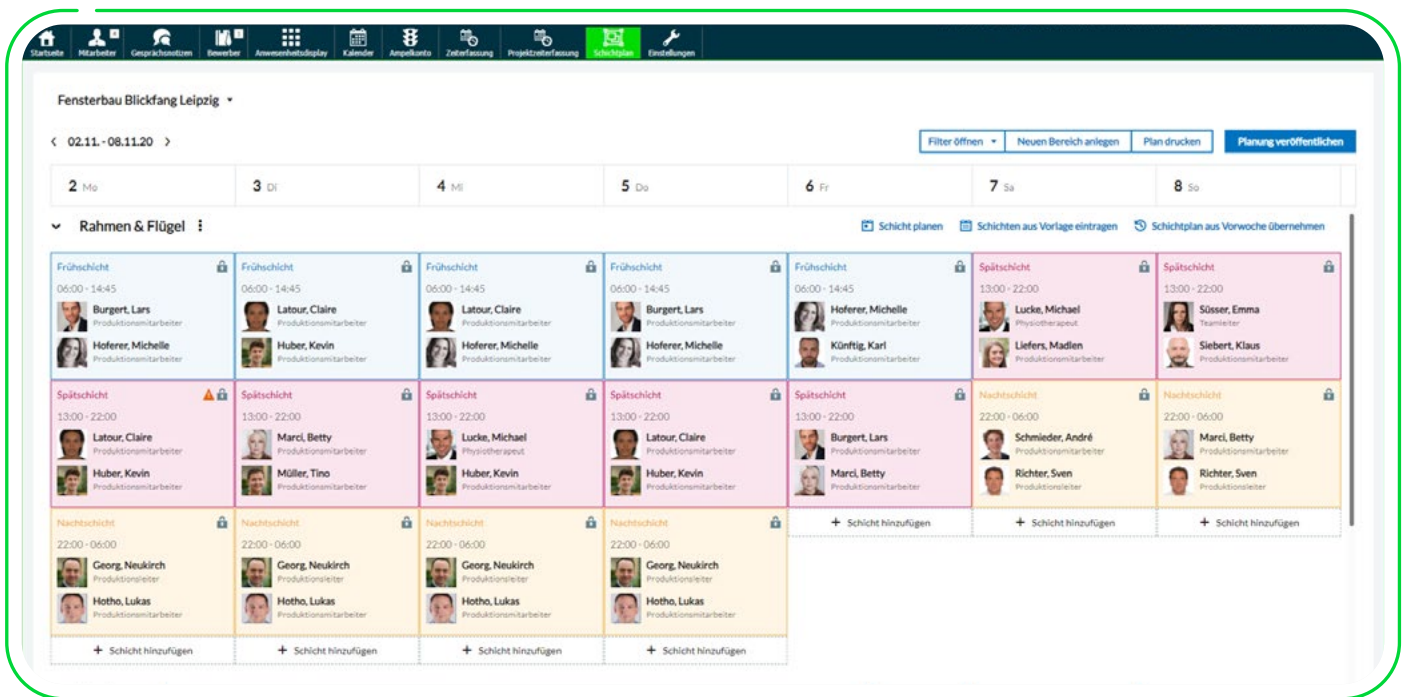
Startseite Mitarbeiter Gesprächsnotizen Bewerber Anwesenheitsdisplay Kalender Ampelkonto Zeiterfassung Projektzeiterfassung Schichtplan Einstellungen

Fensterbau Blickfang Leipzig

‹ 02.11. - 08.11.20 ›

Filter öffnen Neuen Bereich anlegen Plan drucken Planung veröffentlichen

| 2 Mo | 3 Di | 4 Mi | 5 Do | 6 Fr | 7 Sa | 8 So |
|---|---|---|---|---|---|---|

Rahmen & Flügel

Schicht planen Schichten aus Vorlage eintragen Schichtplan aus Vorwoche übernehmen

| 2 Mo | 3 Di | 4 Mi | 5 Do | 6 Fr | 7 Sa | 8 So |
|---|---|---|---|---|---|---|
| Frühschicht 06:00 - 14:45 Burgert, Lars Produktionsmitarbeiter Hoferer, Michelle Produktionsmitarbeiter | Frühschicht 06:00 - 14:45 Latour, Claire Produktionsmitarbeiter Huber, Kevin Produktionsmitarbeiter | Frühschicht 06:00 - 14:45 Latour, Claire Produktionsmitarbeiter Hoferer, Michelle Produktionsmitarbeiter | Frühschicht 06:00 - 14:45 Burgert, Lars Produktionsmitarbeiter Hoferer, Michelle Produktionsmitarbeiter | Frühschicht 06:00 - 14:45 Hoferer, Michelle Produktionsmitarbeiter Künftig, Karl Produktionsmitarbeiter | Spätschicht 13:00 - 22:00 Lucke, Michael Physiotherapeut Liefers, Madlen Produktionsmitarbeiter | Spätschicht 13:00 - 22:00 Süsser, Emma Teamleiter Siebert, Klaus Produktionsmitarbeiter |
| Spätschicht 13:00 - 22:00 Latour, Claire Produktionsmitarbeiter Huber, Kevin Produktionsmitarbeiter | Spätschicht 13:00 - 22:00 Marci, Betty Produktionsmitarbeiter Müller, Tino Produktionsmitarbeiter | Spätschicht 13:00 - 22:00 Lucke, Michael Physiotherapeut Huber, Kevin Produktionsmitarbeiter | Spätschicht 13:00 - 22:00 Latour, Claire Produktionsmitarbeiter Huber, Kevin Produktionsmitarbeiter | Spätschicht 13:00 - 22:00 Burgert, Lars Produktionsmitarbeiter Marci, Betty Produktionsmitarbeiter | Nachtschicht 22:00 - 06:00 Schmieder, André Produktionsmitarbeiter Richter, Sven Produktionsleiter | Nachtschicht 22:00 - 06:00 Marci, Betty Produktionsmitarbeiter Richter, Sven Produktionsleiter |
| Nachtschicht 22:00 - 06:00 Georg, Neukirch Produktionsleiter Hotho, Lukas Produktionsmitarbeiter | Nachtschicht 22:00 - 06:00 Georg, Neukirch Produktionsleiter Hotho, Lukas Produktionsmitarbeiter | Nachtschicht 22:00 - 06:00 Georg, Neukirch Produktionsleiter Hotho, Lukas Produktionsmitarbeiter | Nachtschicht 22:00 - 06:00 Georg, Neukirch Produktionsleiter Hotho, Lukas Produktionsmitarbeiter | + Schicht hinzufügen | + Schicht hinzufügen | + Schicht hinzufügen |
| + Schicht hinzufügen | + Schicht hinzufügen | + Schicht hinzufügen | + Schicht hinzufügen | | | |